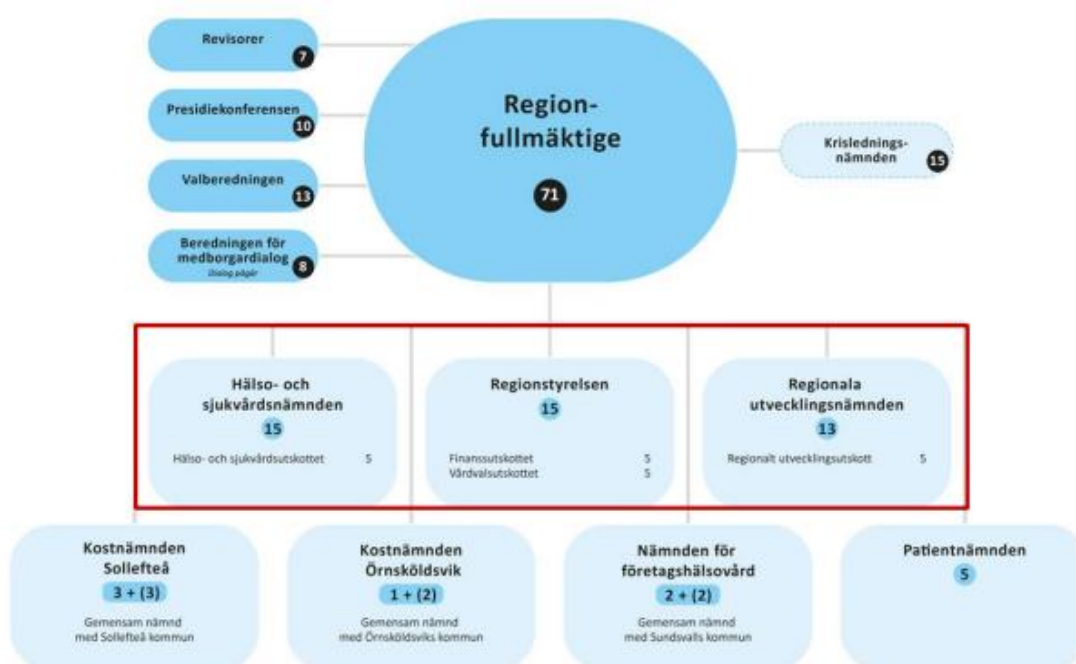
Revisorer 7

Presidiekonferensen 10

Valberedningen 13

Beredningen för medborgardialog 8
Dialog pågår

Regionfullmäktige

71

Krisledningsnämnden 15

Hälso- och sjukvårdsnämnden

15

Hälso- och sjukvårdsutskottet 5

Regionstyrelsen

15

Finansutskottet 5
Vårdvalsutskottet 5

Regionala utvecklingsnämnden

13

Regionalt utvecklingsutskott 5

Kostnämnden Sollefteå

3 + (3)

Gemensam nämnd med Sollefteå kommun

Kostnämnden Örnsköldsvik

1 + (2)

Gemensam nämnd med Örnsköldsviks kommun

Nämnden för företagshälsovård

2 + (2)

Gemensam nämnd med Sundsvalls kommun

Patientnämnden

5